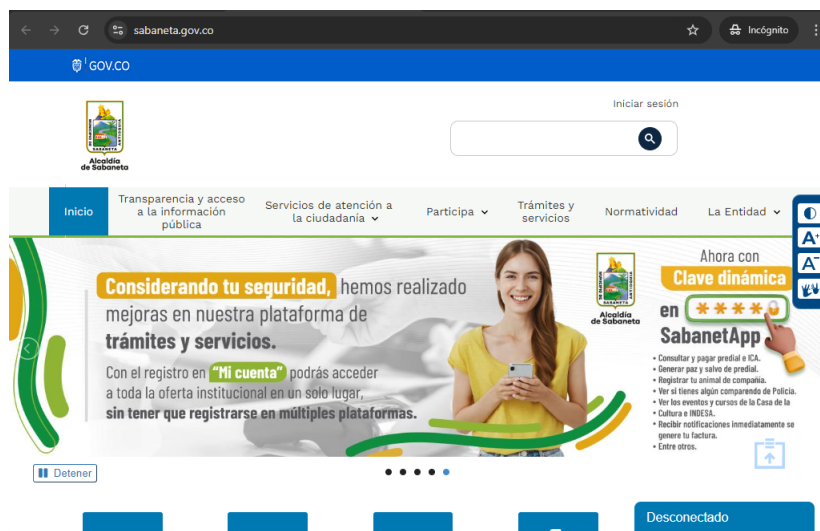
sabaneta.gov.co

Incógnito

GOV.CO

Iniciar sesión

Alcaldía de Sabaneta

Inicio

Transparencia y acceso a la información pública

Servicios de atención a la ciudadanía

Participa

Trámites y servicios

Normatividad

La Entidad

A+

A-

Considerando tu seguridad, hemos realizado mejoras en nuestra plataforma de trámites y servicios.

Con el registro en "Mi cuenta" podrás acceder a toda la oferta institucional en un solo lugar, sin tener que registrarse en múltiples plataformas.

Alcaldía de Sabaneta

Ahora con Clave dinámica

en ****

SabanetApp

• Consultar y pagar predial e ICA.
• Generar paz y salvo de predial.
• Registrar tu animal de compañía.
• Ver si tienes algún comparendo de Policía.
• Ver los eventos y cursos de la Casa de la Cultura e INDESA.
• Recibir notificaciones inmediatamente se genere tu factura.
• Entre otros.

Detener

Desconectado